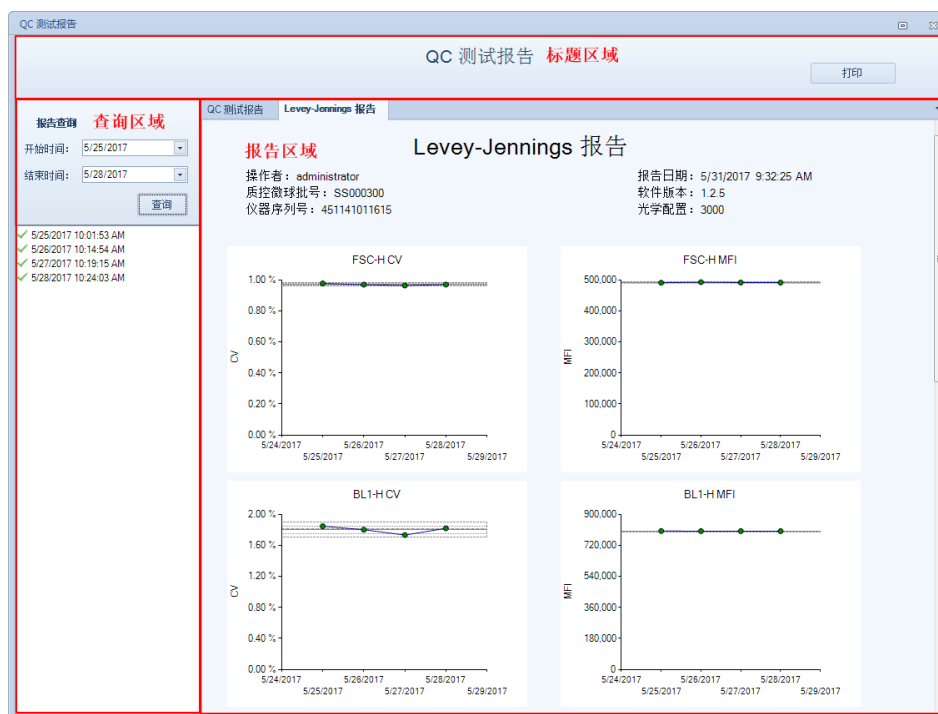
QC 测试报告

QC 测试报告 标题区域

打印

报告查询 查询区域

开始时间: 5/25/2017

结束时间: 5/28/2017

查询

5/25/2017 10:01:53 AM
5/26/2017 10:14:54 AM
5/27/2017 10:19:15 AM
5/28/2017 10:24:03 AM

QC 测试报告 | Levey-Jennings 报告

报告区域

Levey-Jennings 报告

操作者: administrator
质控微球批号: SS000300
仪器序列号: 451141011615

报告日期: 5/31/2017 9:32:25 AM
软件版本: 1.2.5
光学配置: 3000

FSC-H CV

CV

1.00 %
0.80 %
0.60 %
0.40 %
0.20 %
0.00 %

5/24/2017 5/25/2017 5/26/2017 5/27/2017 5/28/2017 5/29/2017

FSC-H MFI

MFI

500,000
400,000
300,000
200,000
100,000
0

5/24/2017 5/25/2017 5/26/2017 5/27/2017 5/28/2017 5/29/2017

BL1-H CV

CV

2.00 %
1.60 %
1.20 %
0.80 %
0.40 %
0.00 %

5/24/2017 5/25/2017 5/26/2017 5/27/2017 5/28/2017 5/29/2017

BL1-H MFI

MFI

900,000
720,000
540,000
360,000
180,000
0

5/24/2017 5/25/2017 5/26/2017 5/27/2017 5/28/2017 5/29/2017